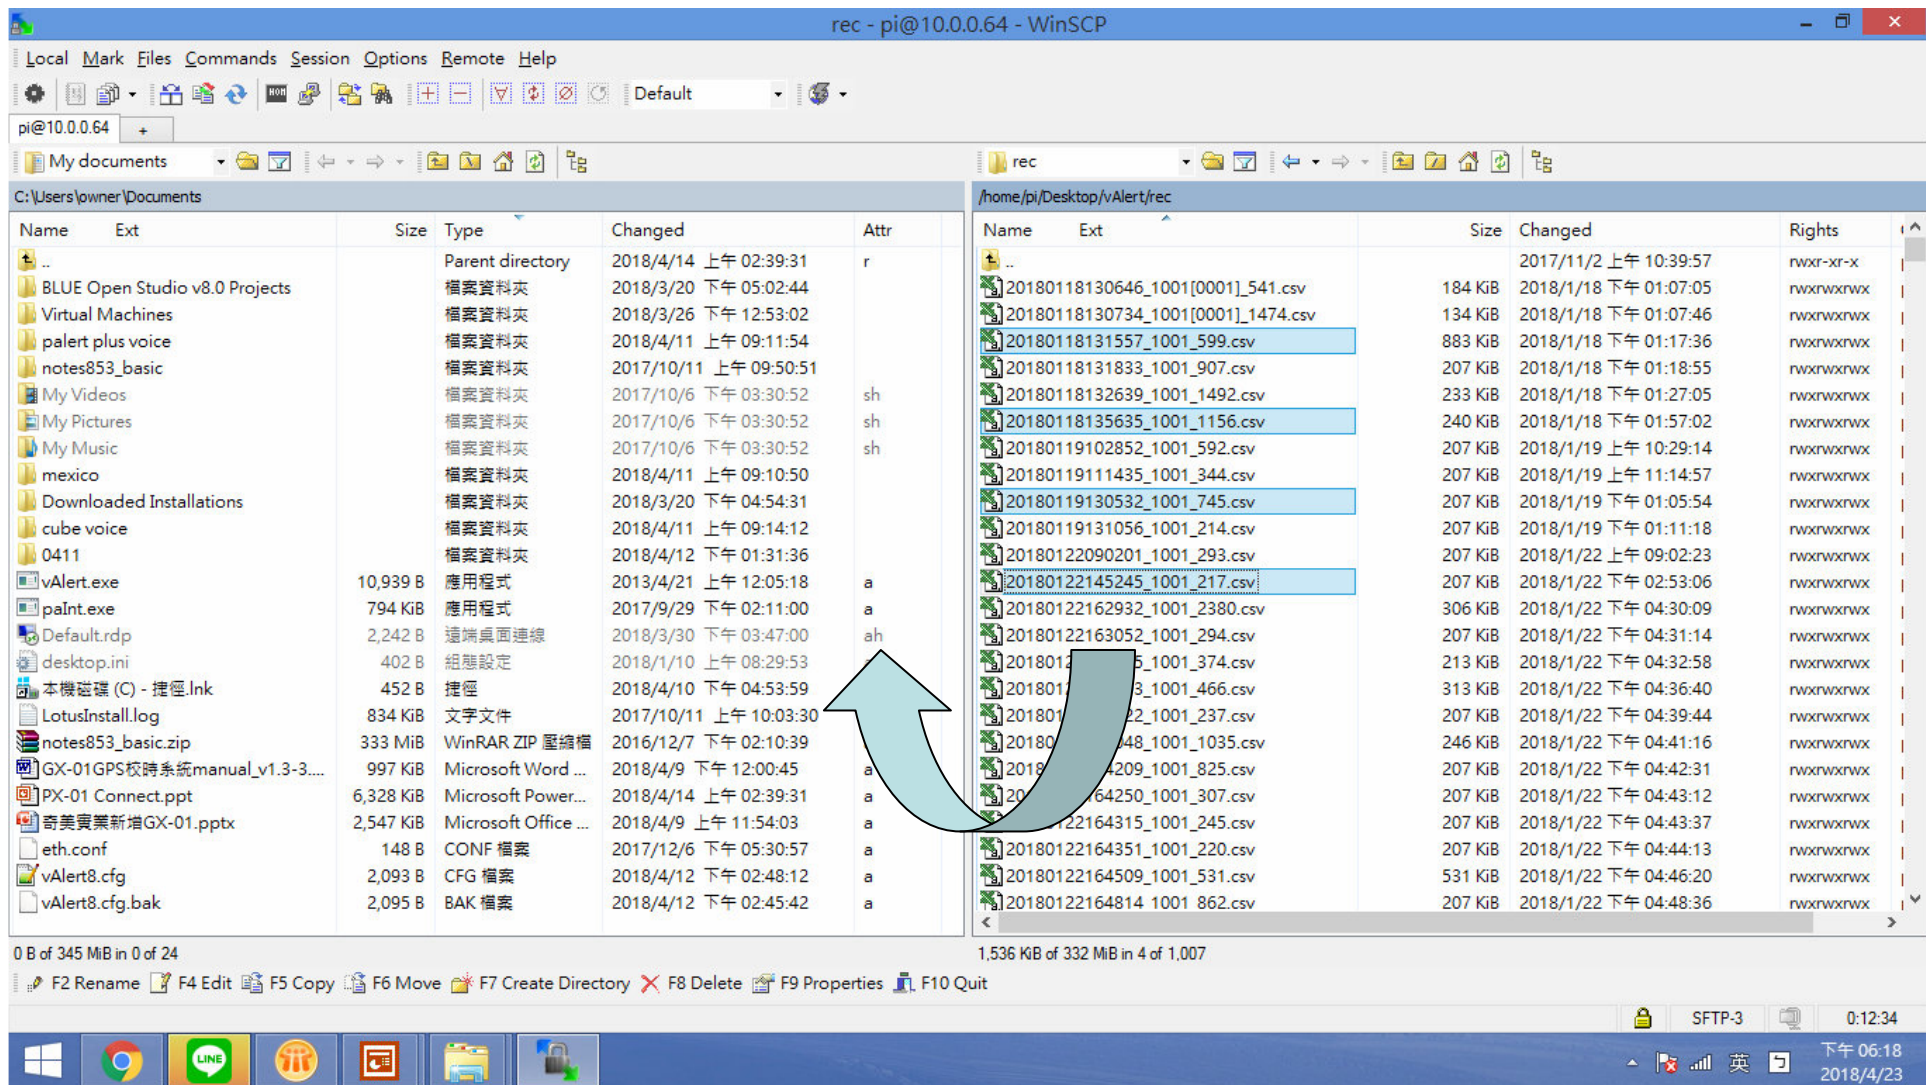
rec - pi@10.0.0.64 - WinSCP

Local Mark Files Commands Session Options Remote Help

Default

pi@10.0.0.64 +

My documents

rec

C:\Users\owner\Documents

/home/pi/Desktop/vAlert/rec

| Name | Ext | Size | Type | Changed | Attr |
|---|---|---|---|---|---|
| .. | | | Parent directory | 2018/4/14 上午 02:39:31 | r |
| BLUE Open Studio v8.0 Projects | | | 檔案資料夾 | 2018/3/20 下午 05:02:44 | |
| Virtual Machines | | | 檔案資料夾 | 2018/3/26 下午 12:53:02 | |
| palert plus voice | | | 檔案資料夾 | 2018/4/11 上午 09:11:54 | |
| notes853_basic | | | 檔案資料夾 | 2017/10/11 上午 09:50:51 | |
| My Videos | | | 檔案資料夾 | 2017/10/6 下午 03:30:52 | sh |
| My Pictures | | | 檔案資料夾 | 2017/10/6 下午 03:30:52 | sh |
| My Music | | | 檔案資料夾 | 2017/10/6 下午 03:30:52 | sh |
| mexico | | | 檔案資料夾 | 2018/4/11 上午 09:10:50 | |
| Downloaded Installations | | | 檔案資料夾 | 2018/3/20 下午 04:54:31 | |
| cube voice | | | 檔案資料夾 | 2018/4/11 上午 09:14:12 | |
| 0411 | | | 檔案資料夾 | 2018/4/12 下午 01:31:36 | |
| vAlert.exe | | 10,939 B | 應用程式 | 2013/4/21 上午 12:05:18 | a |
| palnt.exe | | 794 KiB | 應用程式 | 2017/9/29 下午 02:11:00 | a |
| Default.rdp | | 2,242 B | 遠端桌面連線 | 2018/3/30 下午 03:47:00 | ah |
| desktop.ini | | 402 B | 組態設定 | 2018/1/10 上午 08:29:53 | |
| 本機磁碟 (C) - 捷徑.lnk | | 452 B | 捷徑 | 2018/4/10 下午 04:53:59 | |
| LotusInstall.log | | 834 KiB | 文字文件 | 2017/10/11 上午 10:03:30 | |
| notes853_basic.zip | | 333 MiB | WinRAR ZIP 壓縮檔 | 2016/12/7 下午 02:10:39 | |
| GX-01GPS校時系統manual_v1.3-3.... | | 997 KiB | Microsoft Word ... | 2018/4/9 下午 12:00:45 | a |
| PX-01 Connect.ppt | | 6,328 KiB | Microsoft Power... | 2018/4/14 上午 02:39:31 | a |
| 奇美實業新增GX-01.pptx | | 2,547 KiB | Microsoft Office ... | 2018/4/9 上午 11:54:03 | a |
| eth.conf | | 148 B | CONF 檔案 | 2017/12/6 下午 05:30:57 | a |
| vAlert8.cfg | | 2,093 B | CFG 檔案 | 2018/4/12 下午 02:48:12 | a |
| vAlert8.cfg.bak | | 2,095 B | BAK 檔案 | 2018/4/12 下午 02:45:42 | a |

| Name | Ext | Size | Changed | Rights |
|---|---|---|---|---|
| .. | | | 2017/11/2 上午 10:39:57 | rwxr-xr-x |
| 20180118130646_1001[0001]_541.csv | | 184 KiB | 2018/1/18 下午 01:07:05 | rwxrwxrwx |
| 20180118130734_1001[0001]_1474.csv | | 134 KiB | 2018/1/18 下午 01:07:46 | rwxrwxrwx |
| 20180118131557_1001_599.csv | | 883 KiB | 2018/1/18 下午 01:17:36 | rwxrwxrwx |
| 20180118131833_1001_907.csv | | 207 KiB | 2018/1/18 下午 01:18:55 | rwxrwxrwx |
| 20180118132639_1001_1492.csv | | 233 KiB | 2018/1/18 下午 01:27:05 | rwxrwxrwx |
| 20180118135635_1001_1156.csv | | 240 KiB | 2018/1/18 下午 01:57:02 | rwxrwxrwx |
| 20180119102852_1001_592.csv | | 207 KiB | 2018/1/19 上午 10:29:14 | rwxrwxrwx |
| 20180119111435_1001_344.csv | | 207 KiB | 2018/1/19 上午 11:14:57 | rwxrwxrwx |
| 20180119130532_1001_745.csv | | 207 KiB | 2018/1/19 下午 01:05:54 | rwxrwxrwx |
| 20180119131056_1001_214.csv | | 207 KiB | 2018/1/19 下午 01:11:18 | rwxrwxrwx |
| 20180122090201_1001_293.csv | | 207 KiB | 2018/1/22 上午 09:02:23 | rwxrwxrwx |
| 20180122145245_1001_217.csv | | 207 KiB | 2018/1/22 下午 02:53:06 | rwxrwxrwx |
| 20180122162932_1001_2380.csv | | 306 KiB | 2018/1/22 下午 04:30:09 | rwxrwxrwx |
| 20180122163052_1001_294.csv | | 207 KiB | 2018/1/22 下午 04:31:14 | rwxrwxrwx |
| 201801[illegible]5_1001_374.csv | | 213 KiB | 2018/1/22 下午 04:32:58 | rwxrwxrwx |
| 201801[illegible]3_1001_466.csv | | 313 KiB | 2018/1/22 下午 04:36:40 | rwxrwxrwx |
| 201801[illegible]22_1001_237.csv | | 207 KiB | 2018/1/22 下午 04:39:44 | rwxrwxrwx |
| 20180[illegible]48_1001_1035.csv | | 246 KiB | 2018/1/22 下午 04:41:16 | rwxrwxrwx |
| 2018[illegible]4209_1001_825.csv | | 207 KiB | 2018/1/22 下午 04:42:31 | rwxrwxrwx |
| 20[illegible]64250_1001_307.csv | | 207 KiB | 2018/1/22 下午 04:43:12 | rwxrwxrwx |
| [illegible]22164315_1001_245.csv | | 207 KiB | 2018/1/22 下午 04:43:37 | rwxrwxrwx |
| 20180122164351_1001_220.csv | | 207 KiB | 2018/1/22 下午 04:44:13 | rwxrwxrwx |
| 20180122164509_1001_531.csv | | 531 KiB | 2018/1/22 下午 04:46:20 | rwxrwxrwx |
| 20180122164814_1001_862.csv | | 207 KiB | 2018/1/22 下午 04:48:36 | rwxrwxrwx |

0 B of 345 MiB in 0 of 24

1,536 KiB of 332 MiB in 4 of 1,007

F2 Rename F4 Edit F5 Copy F6 Move F7 Create Directory F8 Delete F9 Properties F10 Quit

SFTP-3 0:12:34

英 下午 06:18 2018/4/23